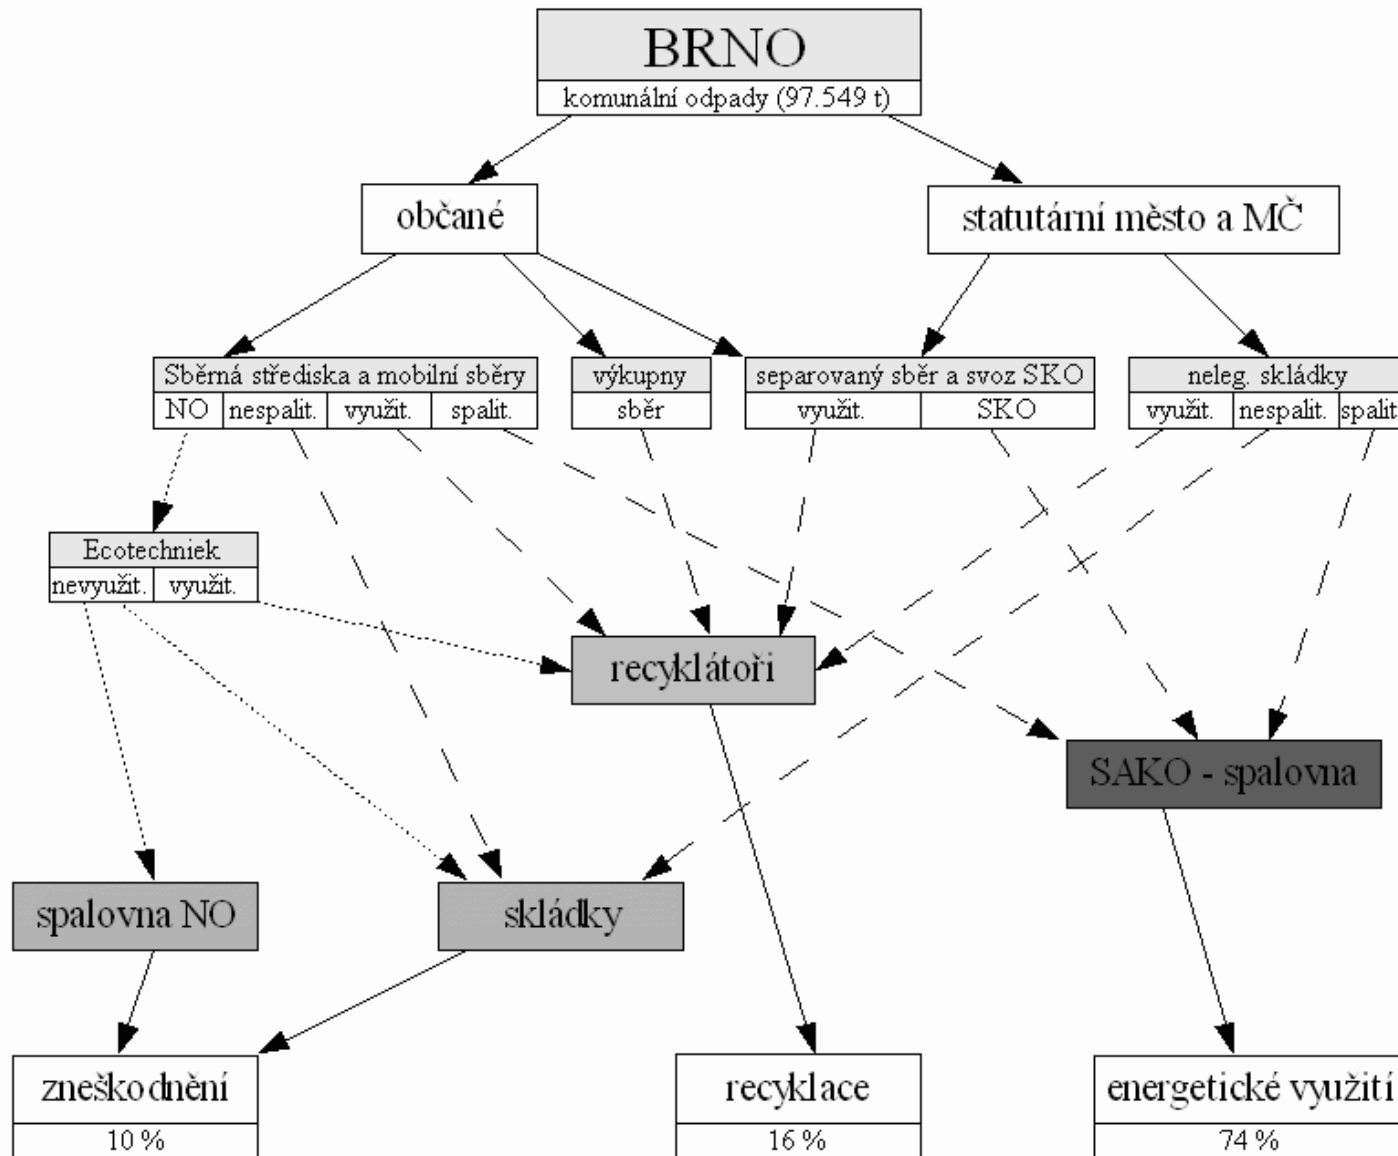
BRNO
komunální odpady (97.549 t)

občané

statutární město a MČ

Sběrná střediska a mobilní sběry
NO | nespalit. | využit. | spalit.

výkupny
sběr

separovaný sběr a svoz SKO
využit. | SKO

neleg. skládky
využit. | nespalit. | spalit

Ecotechniek
nevyužit. | využit.

recyklátoři

SAKO - spalovna

spalovna NO

skládky

zneškodnění
10 %

recyklace
16 %

energetické využití
74 %